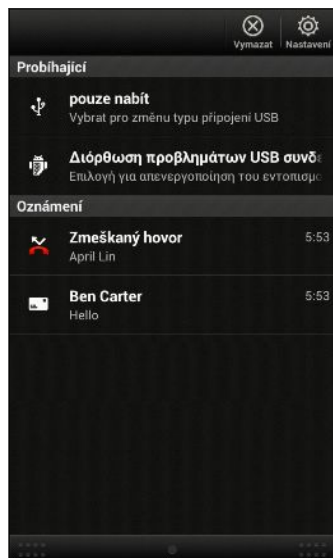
Vymazat Nastavení

Probíhající

pouze nabít
Vybrat pro změnu typu připojení USB

Διόρθωση προβλημάτων USB συνδ
Επιλογή για απενεργοποίηση του εντοπισμ

Oznámení

Zmeškaný hovor 5:53
April Lin

Ben Carter 5:53
Hello